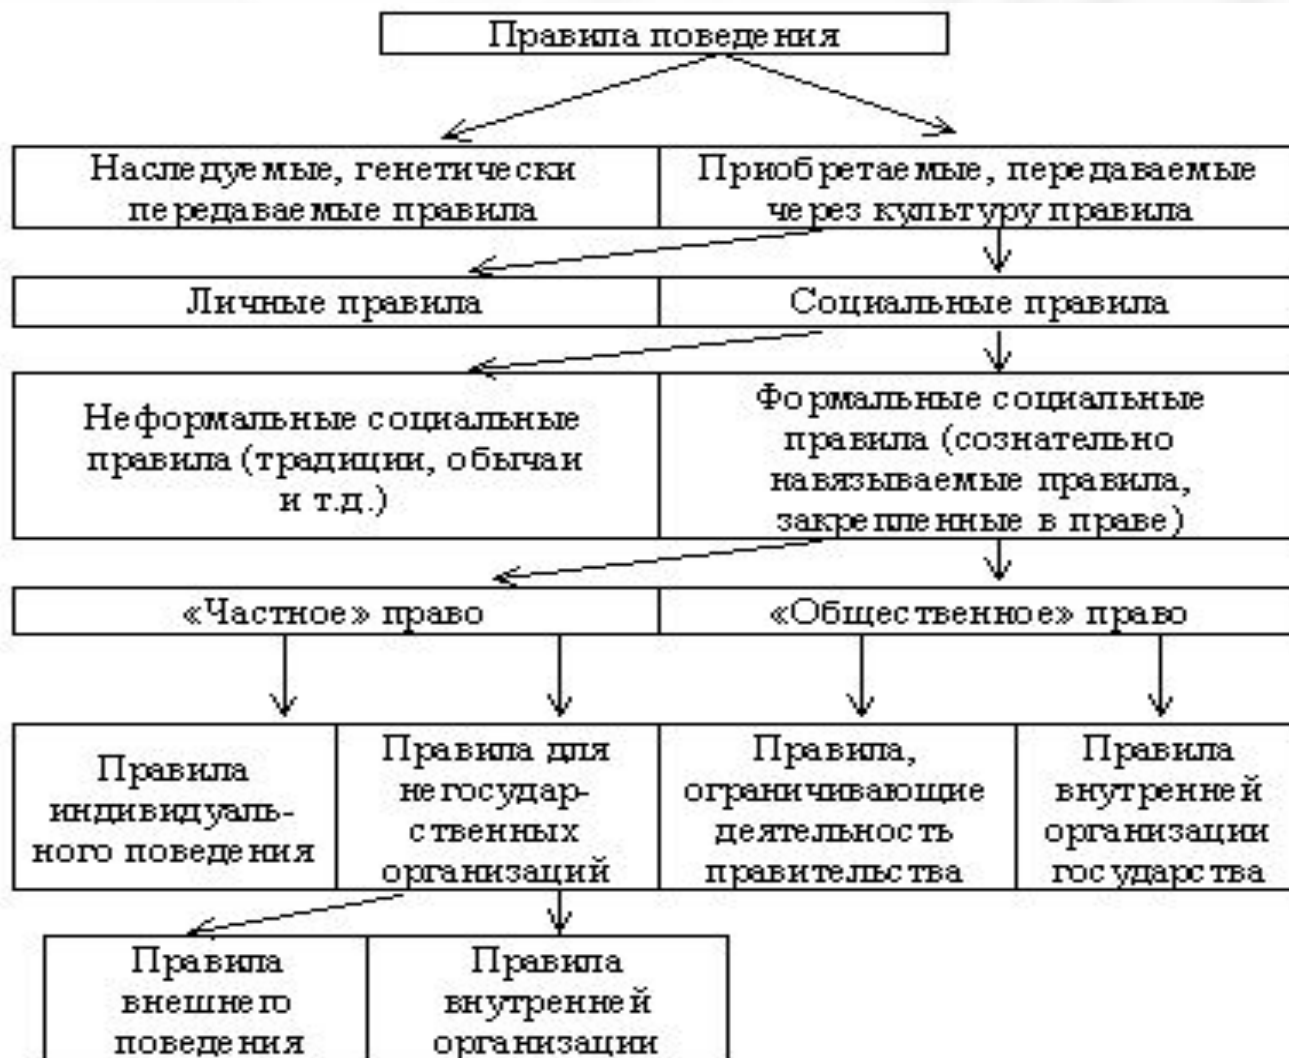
Правила поведения

Наследуемые, генетически передаваемые правила

Приобретаемые, передаваемые через культуру правила

Личные правила

Социальные правила

Неформальные социальные правила (традиции, обычаи и т.д.)

Формальные социальные правила (сознательно навязываемые правила, закрепленные в праве)

«Частное» право

«Общественное» право

Правила индивидуального поведения

Правила для негосударственных организаций

Правила, ограничивающие деятельность правительства

Правила внутренней организации государства

Правила внешнего поведения

Правила внутренней организации